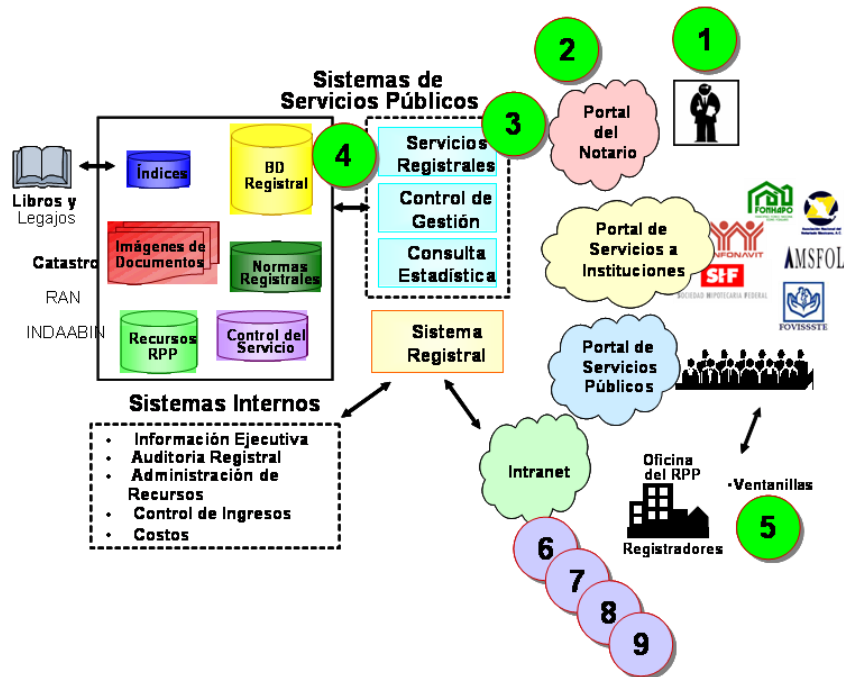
Sistemas de Servicios Públicos

1

2

3

4

Portal del Notario

Libros y Legajos

Índices

BD Registral

Servicios Registrales

Control de Gestión

Consulta Estadística

Catastro

RAN

INDAABIN

Imágenes de Documentos

Normas Registrales

Recursos RPP

Control del Servicio

Portal de Servicios a Instituciones

FONHAPO

INFONAVIT

SHF

SOCIEDAD HIPOTECARIA FEDERAL

AMSFOL

FOVISSSTE

Sistema Registral

Portal de Servicios Públicos

Sistemas Internos

• Información Ejecutiva
• Auditoria Registral
• Administración de Recursos
• Control de Ingresos
• Costos

Intranet

Oficina del RPP

•Ventanillas

Registradores

5

6

7

8

9